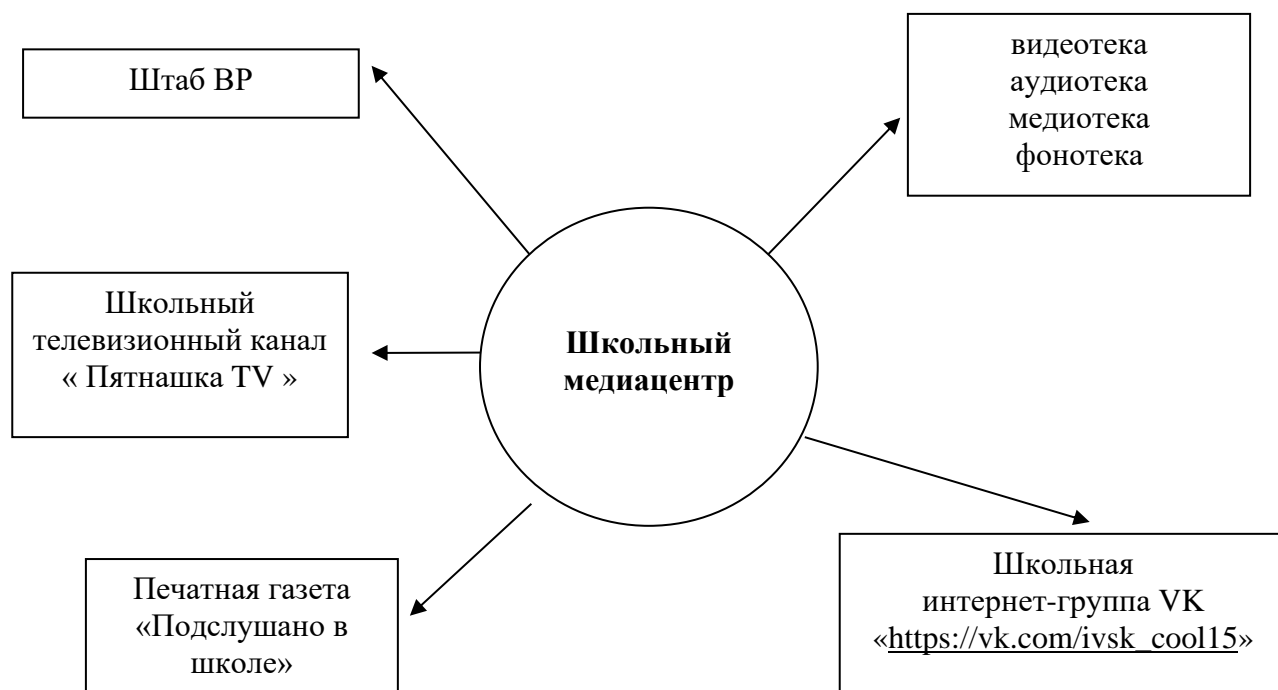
Штаб ВР

видеотека
аудиотека
медиотека
фонотека

Школьный телевизионный канал « Пятнашка TV »

**Школьный медиацентр**

Печатная газета «Подслушано в школе»

Школьная интернет-группа VK «https://vk.com/ivsk_cool15»